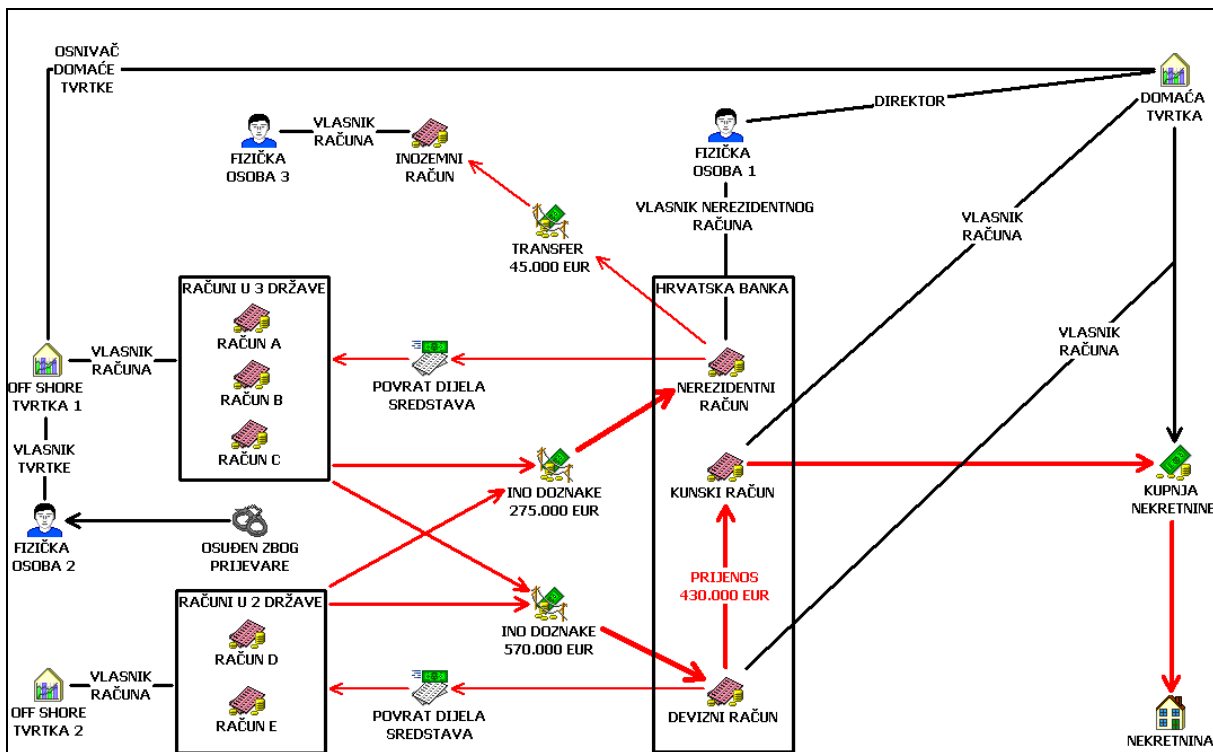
OSNIVAČ DOMAĆE TVRTKE

DOMAĆA TVRTKA

DIREKTOR

FIZIČKA OSOBA 3

VLASNIK RAČUNA

INOZEMNI RAČUN

FIZIČKA OSOBA 1

VLASNIK NEREZIDENTNOG RAČUNA

TRANSFER 45.000 EUR

VLASNIK RAČUNA

RAČUNI U 3 DRŽAVE

RAČUN A

RAČUN B

RAČUN C

HRVATSKA BANKA

VLASNIK RAČUNA

OFF SHORE TVRTKA 1

VLASNIK RAČUNA

POVRAT DIJELA SREDSTAVA

NEREZIDENTNI RAČUN

VLASNIK TVRTKE

INO DOZNAKE 275.000 EUR

KUNSKI RAČUN

KUPNJA NEKRETNINE

FIZIČKA OSOBA 2

OSUĐEN ZBOG PRIJEVARE

PRIJENOS 430.000 EUR

RAČUNI U 2 DRŽAVE

RAČUN D

INO DOZNAKE 570.000 EUR

OFF SHORE TVRTKA 2

VLASNIK RAČUNA

RAČUN E

POVRAT DIJELA SREDSTAVA

DEVIZNI RAČUN

NEKRETNINA